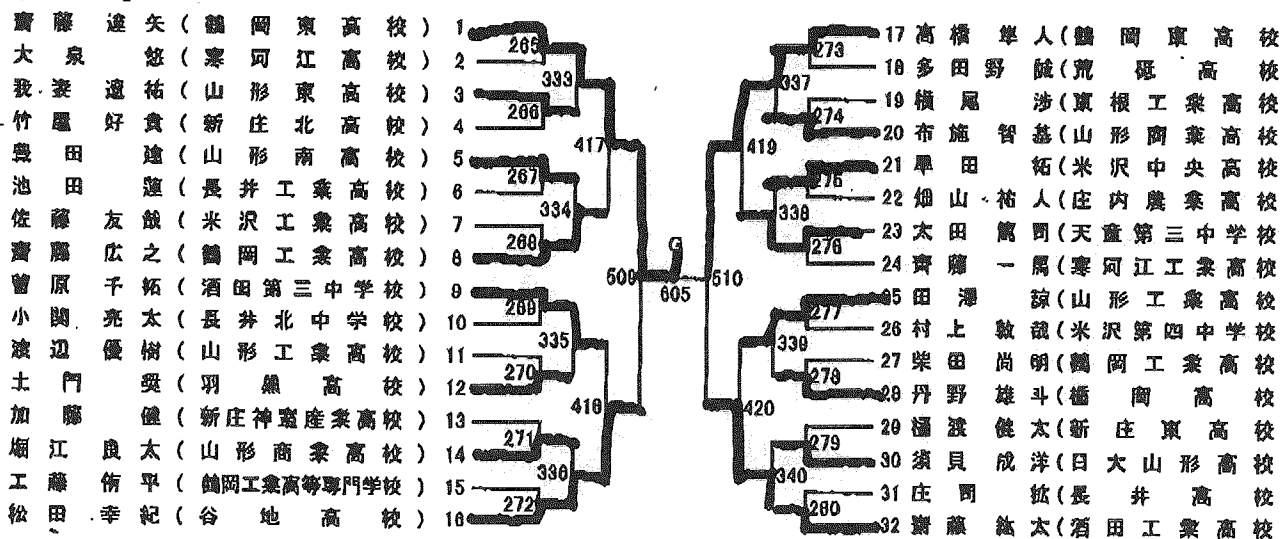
齋藤 達矢（鶴岡東高校） 1
大泉 悠（寒河江高校） 2
我妻 遼祐（山形東高校） 3
竹墨 好貴（新庄北高校） 4
豊田 飽（山形南高校） 5
池田 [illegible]（長井工業高校） 6
佐藤 友皓（米沢工業高校） 7
齋藤 広之（鶴岡工業高校） 8
曽原 千拓（酒田第三中学校） 9
小関 亮太（長井北中学校） 10
渡辺 優樹（山形工業高校） 11
土門 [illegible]（羽黒高校） 12
加藤 健（新庄神室産業高校） 13
堀江 良太（山形商業高校） 14
工藤 侑平（鶴岡工業高等専門学校） 15
松田 幸紀（谷地高校） 16

265 266 267 268 269 270 271 272
333 334 335 336
417 418
509 605 G 510
419 420
337 338 339 340
273 274 275 276 277 278 279 280

17 高橋 隼人（鶴岡東高校
18 多田野 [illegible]（荒砥高校
19 横尾 渉（東根工業高校
20 布施 智基（山形商業高校
21 早田 拓（米沢中央高校
22 畑山 祐人（庄内農業高校
23 太田 篤司（天童第三中学校
24 齋藤 一馬（寒河江工業高校
25 田澤 諒（山形工業高校
26 村上 敦哉（米沢第四中学校
27 柴田 尚明（鶴岡工業高校
28 丹野 雄斗（楯岡高校
29 樋渡 健太（新庄東高校
30 須貝 成洋（日大山形高校
31 庄司 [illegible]（長井高校
32 齋藤 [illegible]太（酒田工業高校